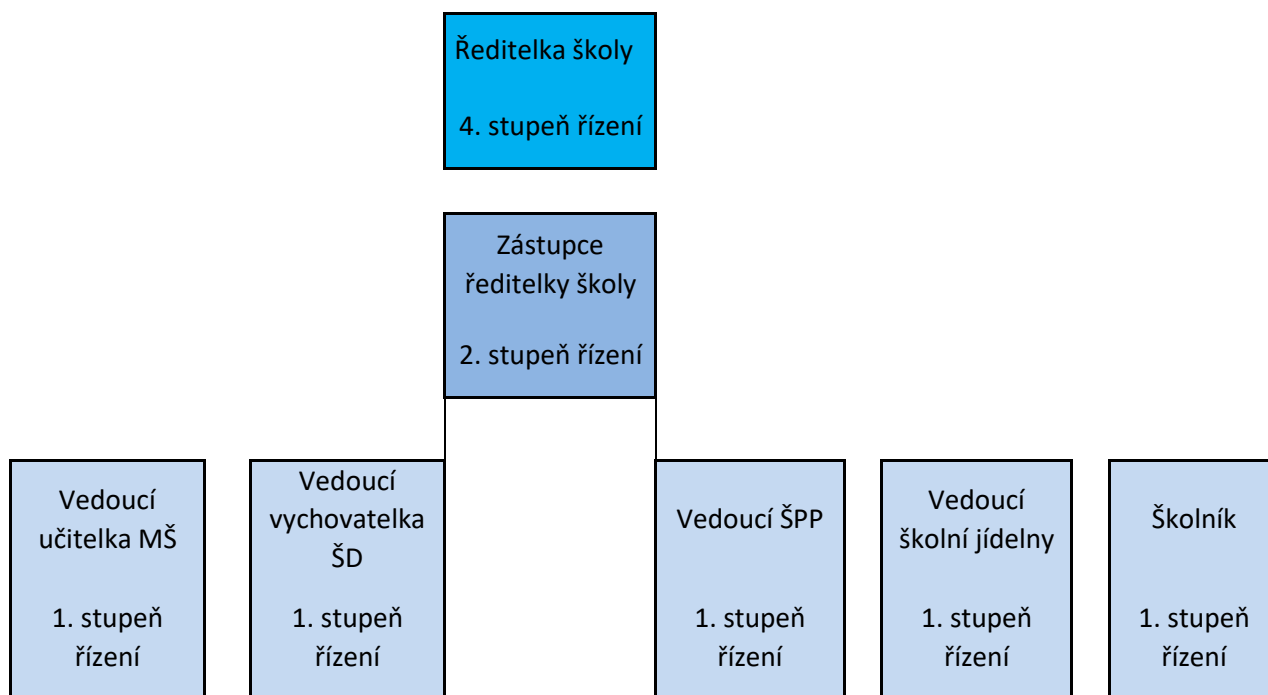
Ředitelka školy

4. stupeň řízení

Zástupce ředitelky školy

2. stupeň řízení

Vedoucí učitelka MŠ

1. stupeň řízení

Vedoucí vychovatelka ŠD

1. stupeň řízení

Vedoucí ŠPP

1. stupeň řízení

Vedoucí školní jídelny

1. stupeň řízení

Školník

1. stupeň řízení